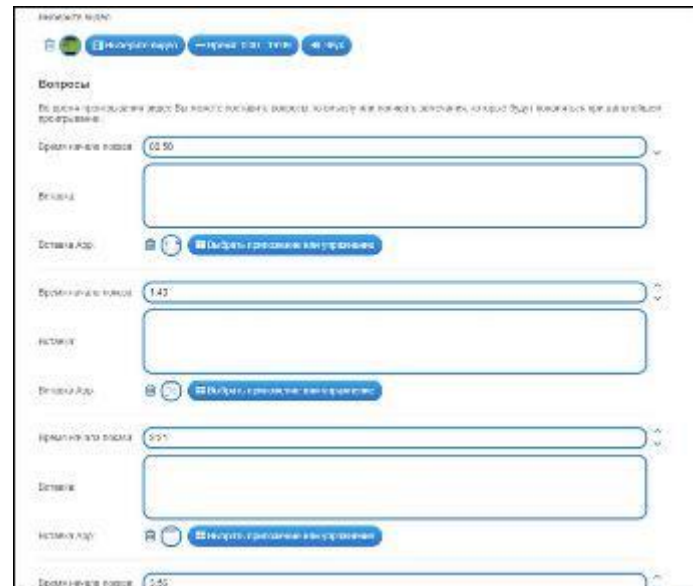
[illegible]

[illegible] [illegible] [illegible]

Вопросы

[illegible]

Время начала показа 00:50

Вставка

Вставка App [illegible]

Время начала показа 1:43

Вставка

Вставка App Выбрать приложение или упражнение

Время начала показа 3:51

Вставка

Вставка App Выбрать приложение или упражнение

Время начала показа 3:45